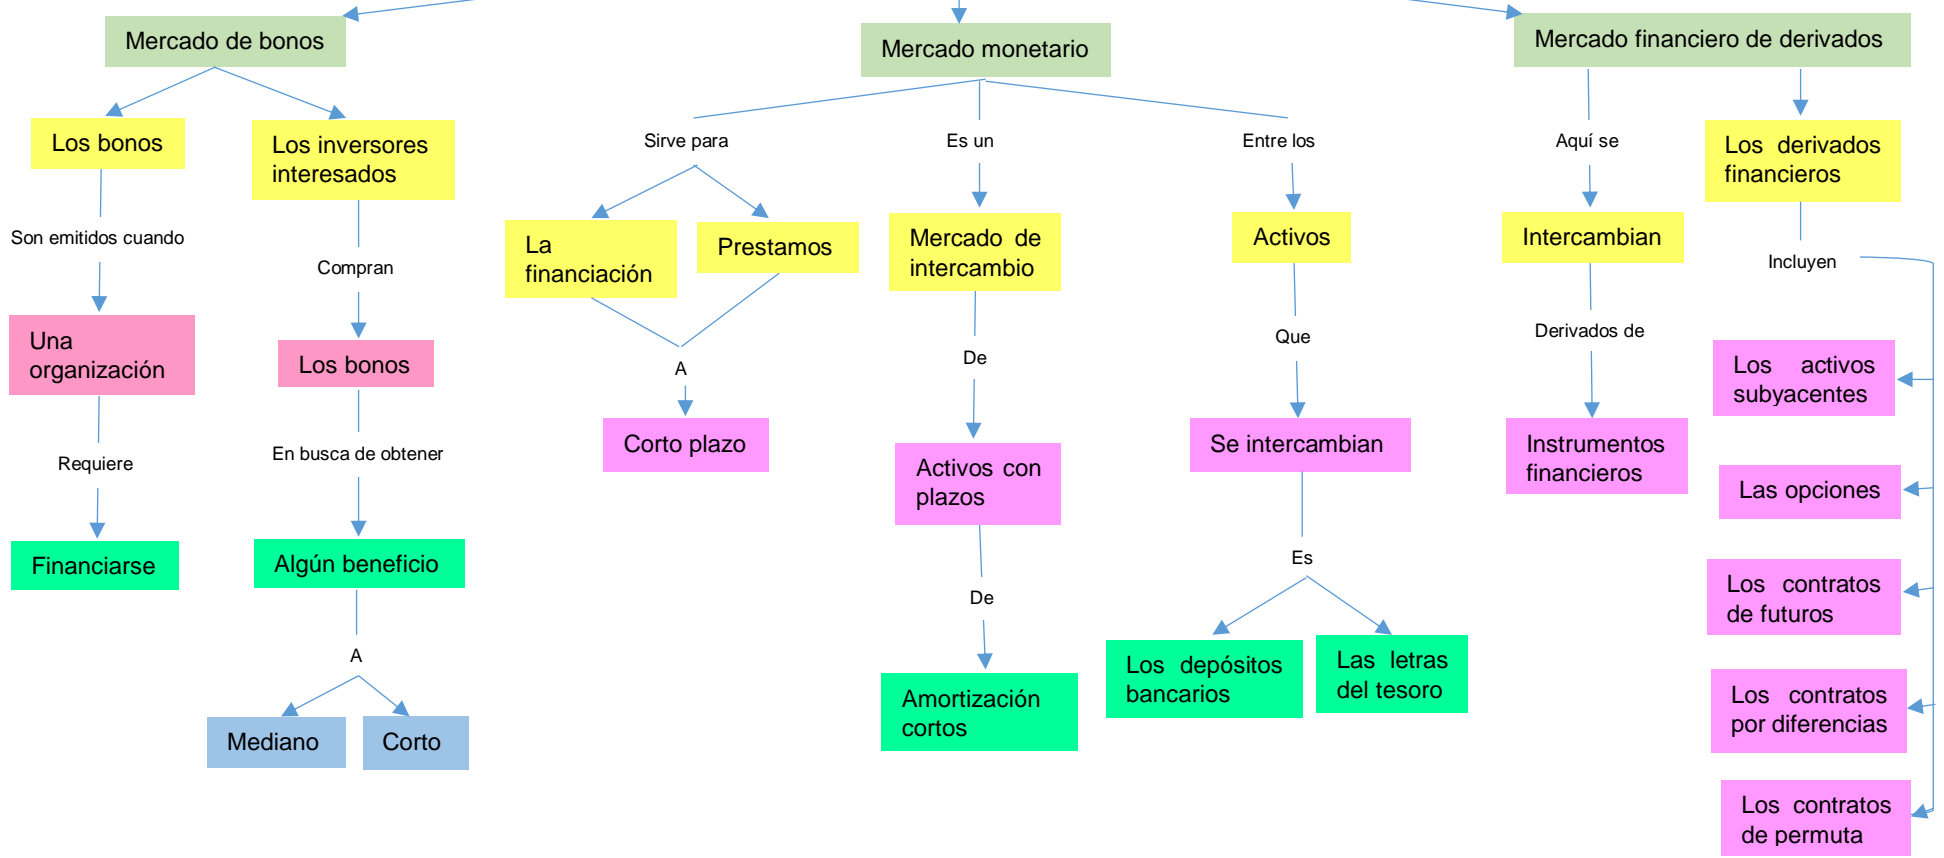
Mercado de bonos

Los bonos

Son emitidos cuando

Una organización

Requiere

Financiarse

Los inversores interesados

Compran

Los bonos

En busca de obtener

Algún beneficio

A

Mediano

Corto

Mercado monetario

Sirve para

La financiación

Prestamos

A

Corto plazo

Es un

Mercado de intercambio

De

Activos con plazos

De

Amortización cortos

Entre los

Activos

Que

Se intercambian

Es

Los depósitos bancarios

Las letras del tesoro

Mercado financiero de derivados

Aquí se

Intercambian

Derivados de

Instrumentos financieros

Los derivados financieros

Incluyen

Los activos subyacentes

Las opciones

Los contratos de futuros

Los contratos por diferencias

Los contratos de permuta